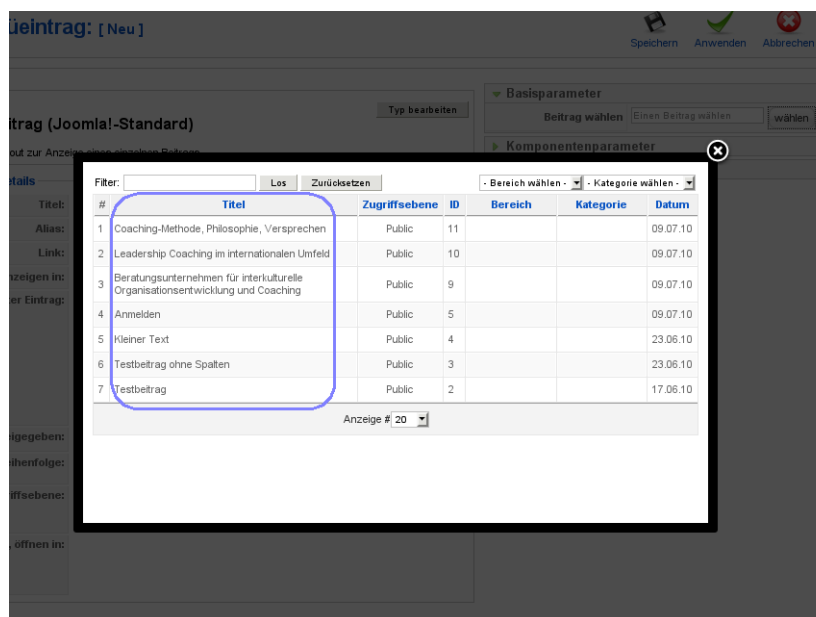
üeintrag: [ Neu ]

Speichern Anwenden Abbrechen

Typ bearbeiten

eitrag (Joomla!-Standard)

out zur Anzeige eines einzelnen Beitrags

Basisparameter

Beitrag wählen Einen Beitrag wählen wählen

Komponentenparameter

tails

Titel:

Alias:

Link:

nzeigen in:

er Eintrag:

igegeben:

ihenfolge:

iffsebene:

, öffnen in:

Filter: Los Zurücksetzen

- Bereich wählen - - Kategorie wählen -

| # | Titel | Zugriffsebene | ID | Bereich | Kategorie | Datum |
|---|---|---|---|---|---|---|
| 1 | Coaching-Methode, Philosophie, Versprechen | Public | 11 | | | 09.07.10 |
| 2 | Leadership Coaching im internationalen Umfeld | Public | 10 | | | 09.07.10 |
| 3 | Beratungsunternehmen für interkulturelle Organisationsentwicklung und Coaching | Public | 9 | | | 09.07.10 |
| 4 | Anmelden | Public | 5 | | | 09.07.10 |
| 5 | Kleiner Text | Public | 4 | | | 23.06.10 |
| 6 | Testbeitrag ohne Spalten | Public | 3 | | | 23.06.10 |
| 7 | Testbeitrag | Public | 2 | | | 17.06.10 |

Anzeige # 20